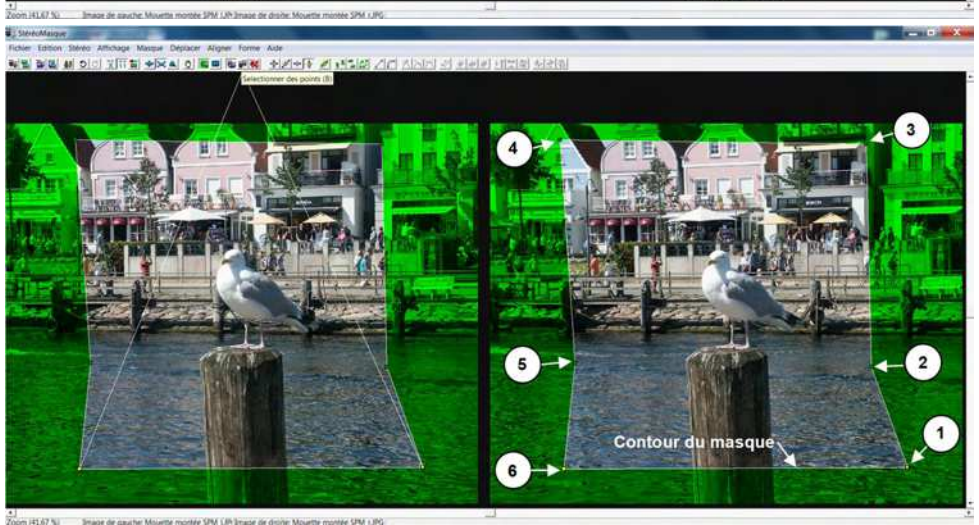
Zoom (41.67 %) Image de gauche: Mouette montée SPM LJPI Image de droite: Mouette montée SPM r.JPG

StéréoMasque

Fichier Edition Stéréo Affichage Masque Déplacer Aligner Forme Aide

Sélectionner des points (B)

4

3

5

2

Contour du masque

1

6

Zoom (41.67 %) Image de gauche: Mouette montée SPM LJPI Image de droite: Mouette montée SPM r.JPG